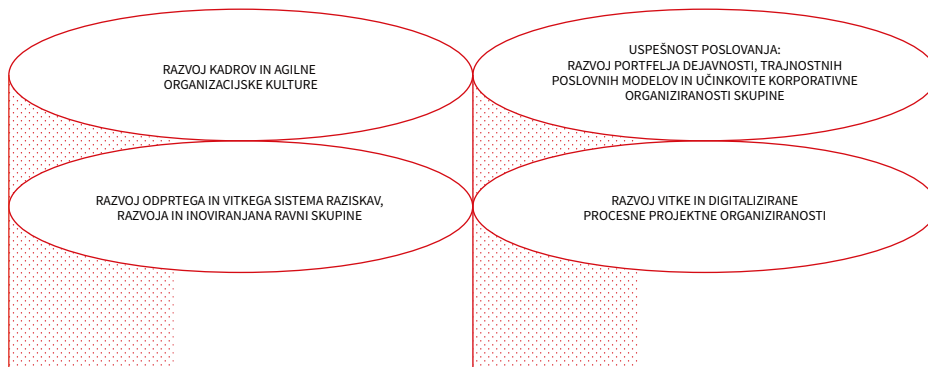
RAZVOJ KADROV IN AGILNE ORGANIZACIJSKE KULTURE

USPEŠNOST POSLOVANJA: RAZVOJ PORTFELJA DEJAVNOSTI, TRAJNOSTNIH POSLOVNIH MODELOV IN UČINKOVITE KORPORATIVNE ORGANIZIRANOSTI SKUPINE

RAZVOJ ODPRTEGA IN VITKEGA SISTEMA RAZISKAV, RAZVOJA IN INOVIRANJANA RAVNI SKUPINE

RAZVOJ VITKE IN DIGITALIZIRANE PROCESNE PROJEKTNE ORGANIZIRANOSTI